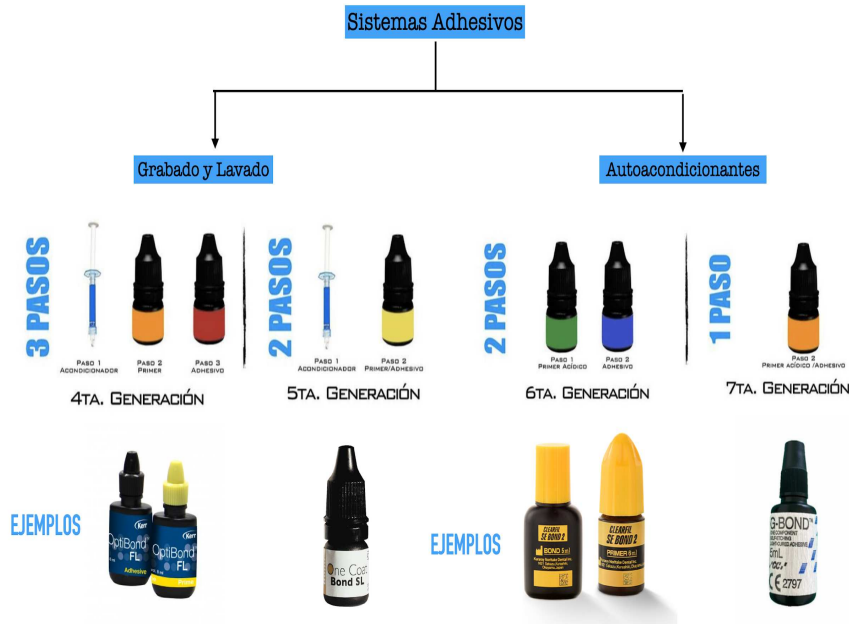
Sistemas Adhesivos

Grabado y Lavado

Autoacondicionantes

3 PASOS

Paso 1 Acondicionador

Paso 2 Primer

Paso 3 Adhesivo

4ta. Generación

2 PASOS

Paso 1 Acondicionador

Paso 2 Primer/Adhesivo

5ta. Generación

2 PASOS

Paso 1 Primer Acídico

Paso 2 Adhesivo

6ta. Generación

1 PASO

Paso 2 Primer acídico /Adhesivo

7ta. Generación

EJEMPLOS

Kerr OptiBond FL Adhesive

Kerr OptiBond FL Prime

One Coat Bond SL

EJEMPLOS

CLEARFIL SE BOND 2 BOND 5 ml

CLEARFIL SE BOND 2 PRIMER 6 ml

G-BOND 5mL GC 2797